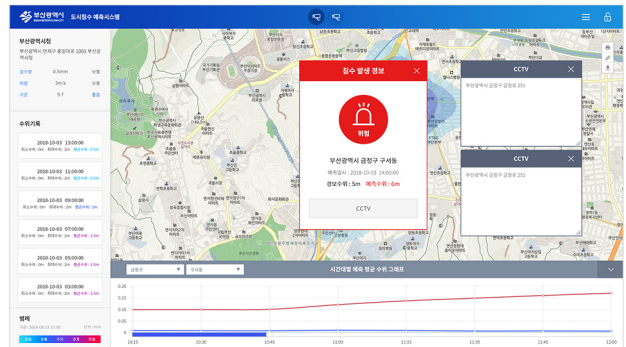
부산광역시 도시침수 예측시스템

부산광역시청

부산광역시 연제구 중앙대로 1001 부산광역시청

강수량 0.5mm 보통
풍속 3m/s 보통
기온 5.7 좋음

수위기록

2018-10-03 12:00:00

2018-10-03 11:00:00

2018-10-03 10:00:00

2018-10-03 07:00:00

2018-10-03 05:00:00

2018-10-03 03:00:00

범례

침수 발생 경보

위험

부산광역시 금정구 구서동

예측일시 : 2018-10-03 14:00:00

경보수위 : 5m 예측수위 : 6m

CCTV

CCTV

부산광역시 금정구 금정로 251

CCTV

부산광역시 금정구 금정로 251

금정구 구서동

시간대별 예측 평균 수위 그래프

0.25
0.2
0.15
0.05
0.05
0

10:15 10:30 10:45 11:00 11:15 11:30 11:45